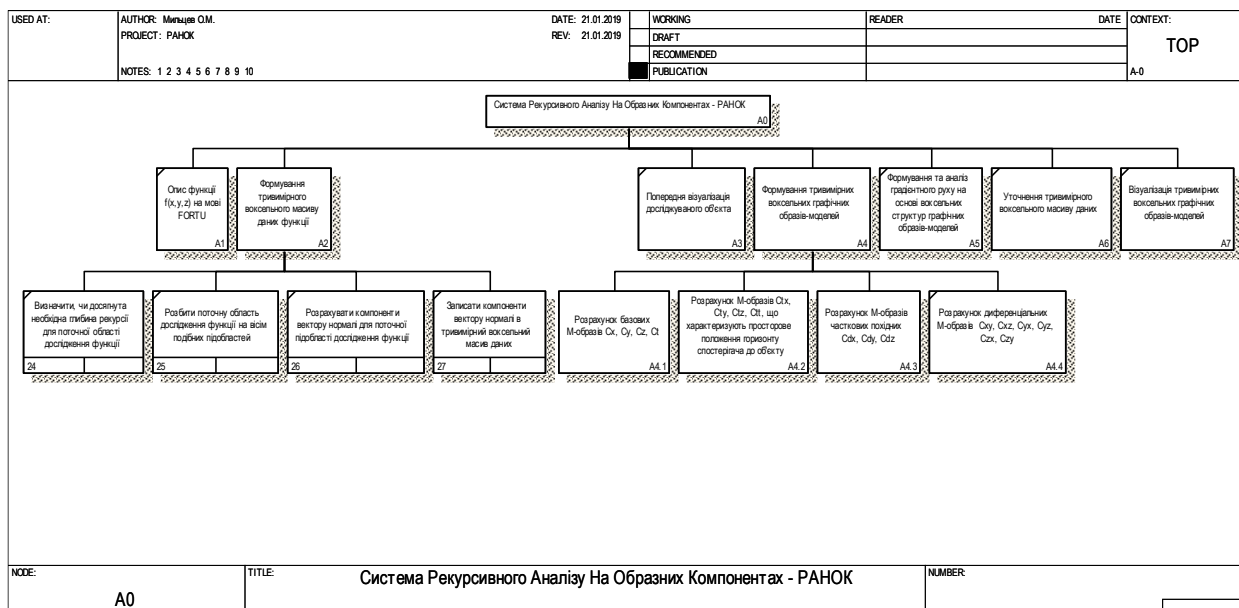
USED AT: | AUTHOR: Мильцев О.М. | DATE: 21.01.2019 | WORKING | READER | DATE | CONTEXT:
PROJECT: РАНОК | REV: 21.01.2019 | DRAFT
RECOMMENDED
NOTES: 1 2 3 4 5 6 7 8 9 10 | PUBLICATION
TOP
A-0

Система Рекурсивного Аналізу На Образних Компонентах - РАНОК
A0

Опис функції f(x,y,z) на мові FORTU
A1

Формування тривимірного воксельного масиву даних функції
A2

Попередня візуалізація досліджуваного об'єкта
A3

Формування тривимірних воксельних графічних образів-моделей
A4

Формування та аналіз градієнтного руху на основі воксельних структур графічних образів-моделей
A5

Уточнення тривимірного воксельного масиву даних
A6

Візуалізація тривимірних воксельних графічних образів-моделей
A7

Визначити, чи досягнута необхідна глибина рекурсії для поточної області дослідження функції
24

Розбити поточну область дослідження функції на вісім подібних підобластей
25

Розрахувати компоненти вектору нормалі для поточної підобласті дослідження функції
26

Записати компоненти вектору нормалі в тривимірний воксельний масив даних
27

Розрахунок базових М-образів Cx, Cy, Cz, Ct
A4.1

Розрахунок М-образів Ctx, Cty, Ctz, Ctt, що характеризують просторове положення горизонту спостерігача до об'єкту
A4.2

Розрахунок М-образів часткових похідних Cdx, Cdy, Cdz
A4.3

Розрахунок диференціальних М-образів Cxy, Cxz, Cyx, Cyz, Czx, Czy
A4.4

NODE: A0 | TITLE: Система Рекурсивного Аналізу На Образних Компонентах - РАНОК | NUMBER: